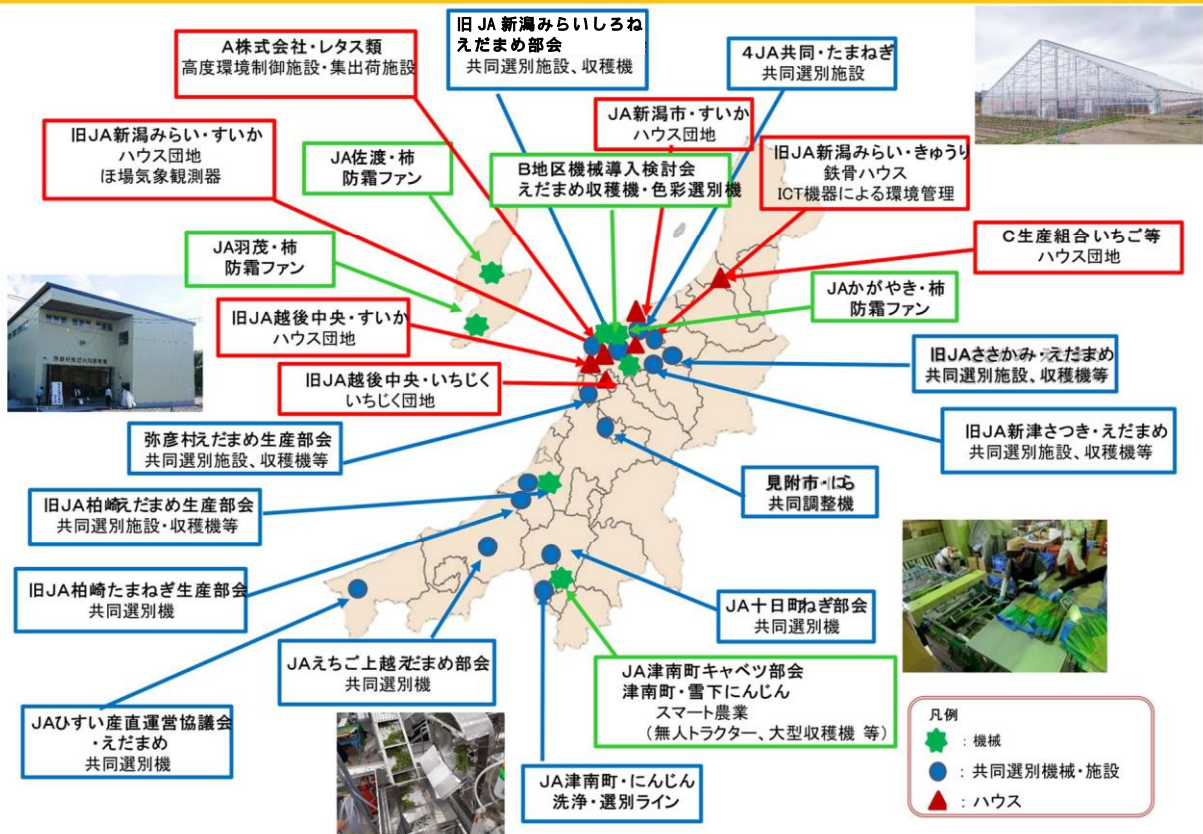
A株式会社・レタス類
高度環境制御施設・集出荷施設

旧JA新潟みらいしろね
えだまめ部会
共同選別施設、収穫機

4JA共同・たまねぎ
共同選別施設

JA新潟市・すいか
ハウス団地

旧JA新潟みらい・すいか
ハウス団地
ほ場気象観測器

JA佐渡・柿
防霜ファン

B地区機械導入検討会
えだまめ収穫機・色彩選別機

旧JA新潟みらい・きゅうり
鉄骨ハウス
ICT機器による環境管理

C生産組合いちご等
ハウス団地

JA羽茂・柿
防霜ファン

JAかがやき・柿
防霜ファン

旧JA越後中央・すいか
ハウス団地

旧JAささかみ・えだまめ
共同選別施設、収穫機等

旧JA越後中央・いちじく
いちじく団地

旧JA新津さつき・えだまめ
共同選別施設、収穫機等

弥彦村えだまめ生産部会
共同選別施設、収穫機等

見附市・ばら
共同調整機

旧JA柏崎えだまめ生産部会
共同選別施設・収穫機等

旧JA柏崎たまねぎ生産部会
共同選別機

JA十日町ねぎ部会
共同選別機

JAえちご上越えだまめ部会
共同選別機

JA津南町キャベツ部会
津南町・雪下にんじん
スマート農業
（無人トラクター、大型収穫機 等）

JAひすい産直運営協議会
・えだまめ
共同選別機

JA津南町・にんじん
洗浄・選別ライン

凡例
：機械
：共同選別機械・施設
：ハウス